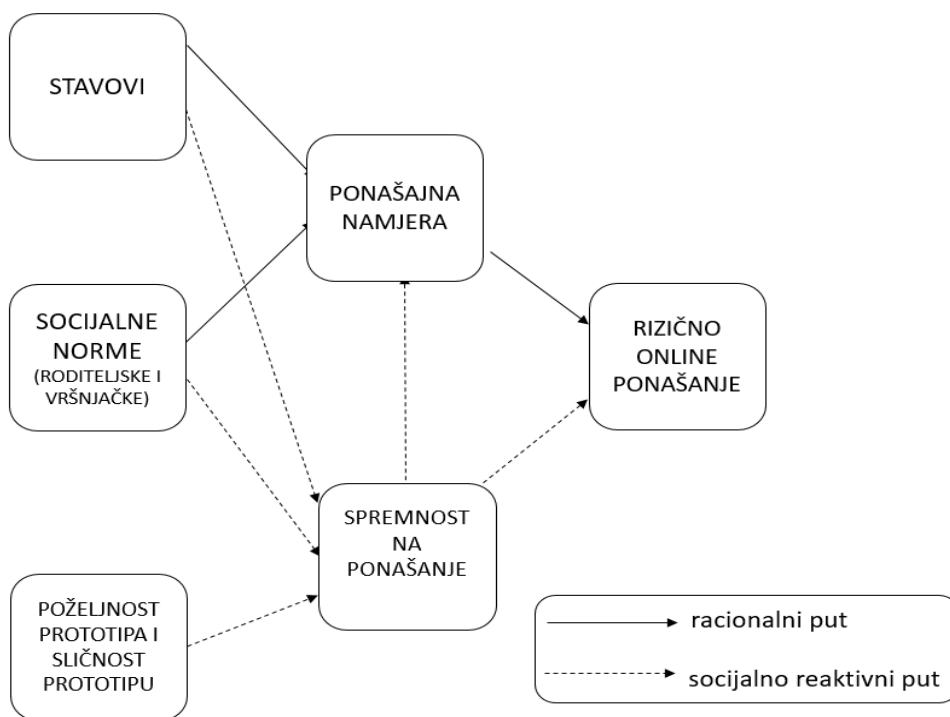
STAVOVI

PONAŠAJNA NAMJERA

SOCIJALNE NORME (RODITELJSKE I VRŠNJAČKE)

RIZIČNO ONLINE PONAŠANJE

SPREMNOST NA PONAŠANJE

POŽELJNOST PROTOTIPA I SLIČNOST PROTOTIPU

racionalni put

socijalno reaktivni put